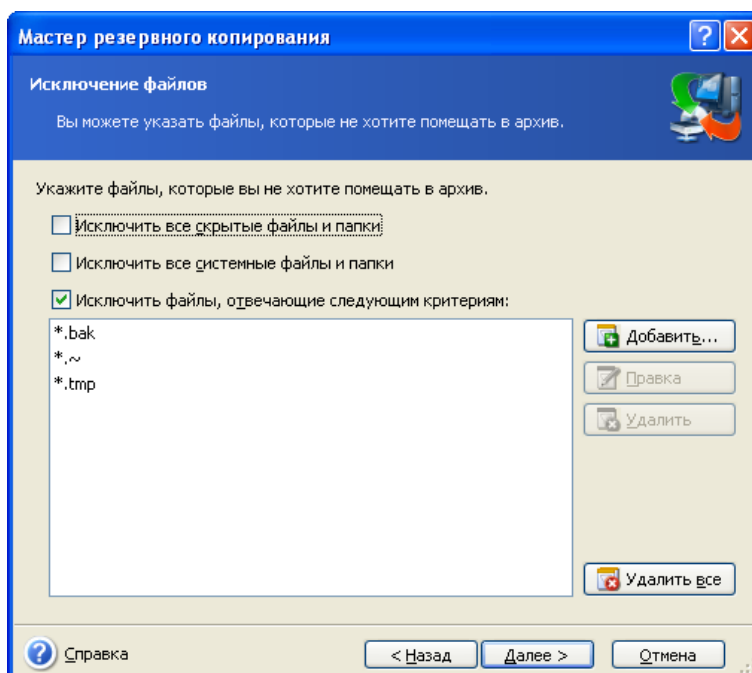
Мастер резервного копирования

Исключение файлов

Вы можете указать файлы, которые не хотите помещать в архив.

Укажите файлы, которые вы не хотите помещать в архив.

Исключить все скрытые файлы и папки

Исключить все системные файлы и папки

Исключить файлы, отвечающие следующим критериям:

*.bak
*.~
*.tmp

Добавить...

Правка

Удалить

Удалить все

Справка

< Назад

Далее >

Отмена